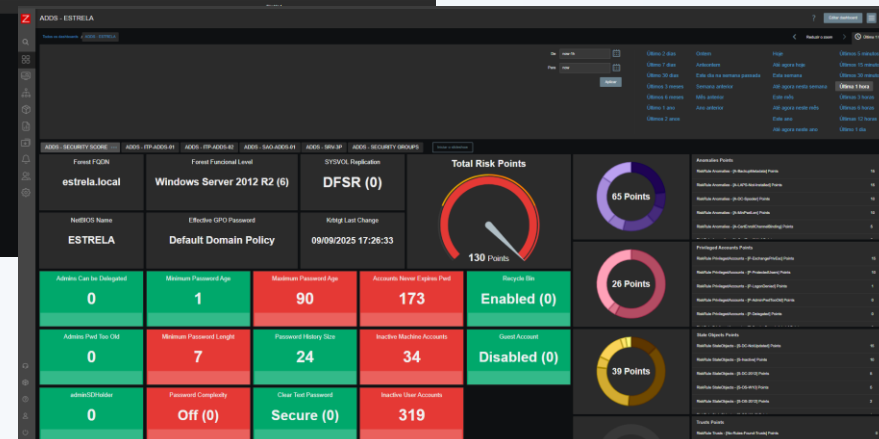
Z ADDS - ESTRELA

Editar dashboard

Todos os dashboards / ADDS - ESTRELA

Reduzir o zoom

Último 1 hora

De now-1h

Para now

Aplicar

Últimos 2 dias
Últimos 7 dias
Últimos 30 dias
Últimos 3 meses
Últimos 6 meses
Último 1 ano
Últimos 2 anos

Ontem
Anteontem
Este dia da semana passada
Semana anterior
Mês anterior
Ano anterior

Hoje
Esta semana
Até agora nesta semana
Este mês
Até agora neste mês
Este ano
Até agora neste ano

Últimos 5 minutos
Últimos 15 minutos
Últimos 30 minutos
Último 1 hora
Últimos 3 horas
Últimos 6 horas
Últimos 12 horas
Último 1 dia

ADDS - SECURITY SCORE ... ADDS - ITP-ADDS-01 ADDS - ITP-ADDS-02 ADDS - SAO-ADDS-01 ADDS - SRV-3P ADDS - SECURITY GROUPS

Forest FQDN
estrela.local

Forest Funcional Level
Windows Server 2012 R2 (6)

SYSVOL Replication
DFSR (0)

Total Risk Points
130 Points

NetBIOS Name
ESTRELA

Effective GPO Password
Default Domain Policy

Krbtgt Last Change
09/09/2025 17:26:33

65 Points

26 Points

39 Points

Anomalies Points

Privileged Accounts Points

Stale Objects Points

Trusts Points

Admins Can be Delegated
0

Minimum Password Age
1

Maximum Password Age
90

Accounts Never Expires Pwd
173

Recycle Bin
Enabled (0)

Admins Pwd Too Old
0

Minimum Password Lenght
7

Password History Size
24

Inactive Machine Accounts
34

Guest Account
Disabled (0)

adminSDHolder
0

Password Complexity
Off (0)

Clear Text Password
Secure (0)

Inactive User Accounts
319